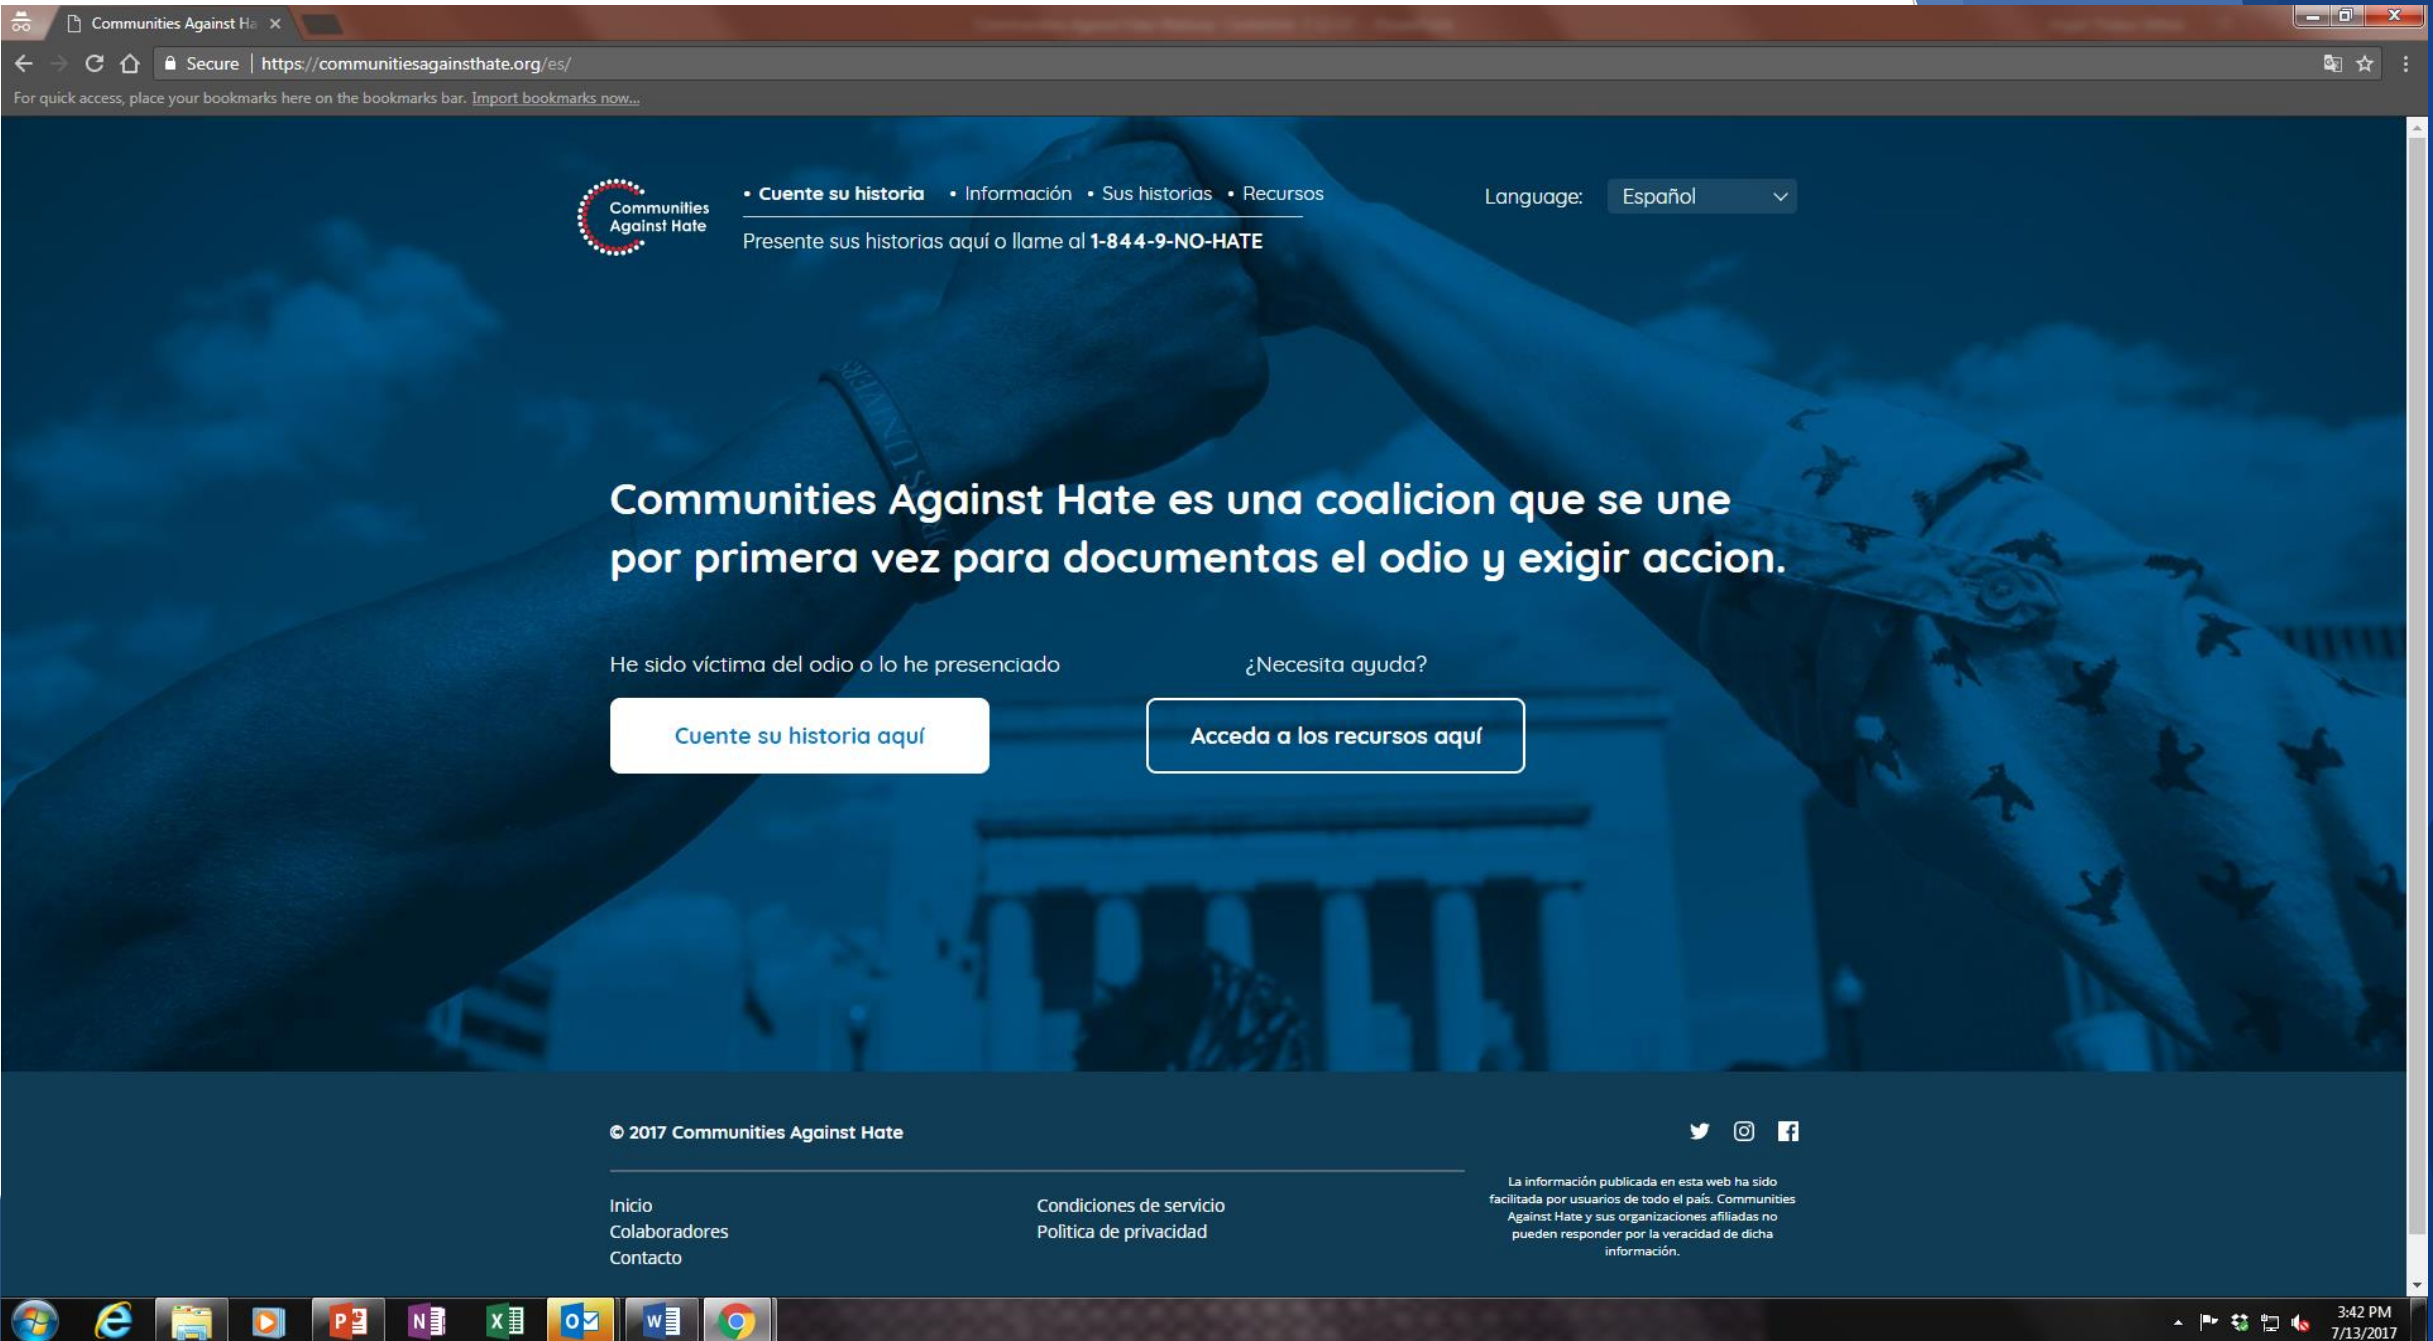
Communities Against Ha ×

Secure | https://communitiesagainsthate.org/es/

For quick access, place your bookmarks here on the bookmarks bar. Import bookmarks now...

Communities Against Hate

• Cuente su historia • Información • Sus historias • Recursos

Presente sus historias aquí o llame al 1-844-9-NO-HATE

Language: Español

Communities Against Hate es una coalicion que se une por primera vez para documentas el odio y exigir accion.

He sido víctima del odio o lo he presenciado

¿Necesita ayuda?

Cuente su historia aquí

Acceda a los recursos aquí

© 2017 Communities Against Hate

Inicio
Colaboradores
Contacto

Condiciones de servicio
Politica de privacidad

La información publicada en esta web ha sido facilitada por usuarios de todo el país. Communities Against Hate y sus organizaciones afiliadas no pueden responder por la veracidad de dicha información.

3:42 PM
7/13/2017